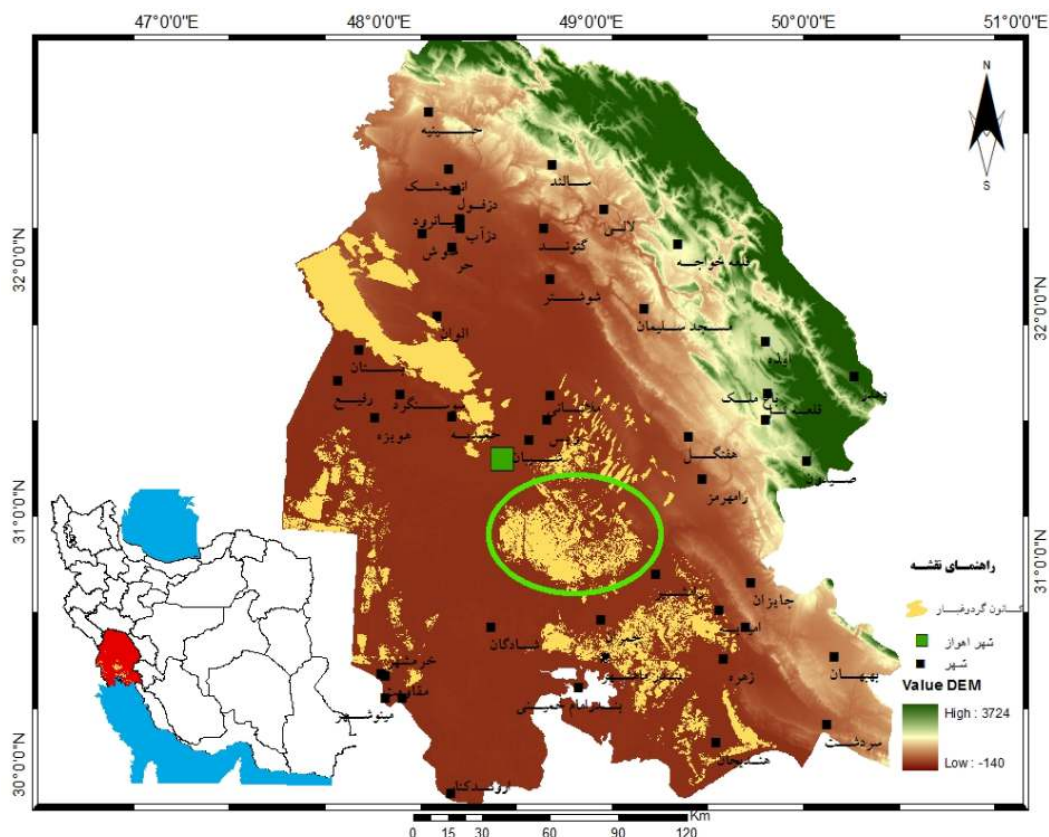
47°0'0"E 48°0'0"E 49°0'0"E 50°0'0"E 51°0'0"E

32°0'0"N 31°0'0"N 30°0'0"N

32°0'0"N 31°0'0"N

N
S

حسینیه
اندیمشک
دزفول
شوش
سالند
لالی
گتوند
دزآب
حر
قلعه خواجه
شوشتر
مسجد سلیمان
الوان
بستان
رفیع
سوسنگرد
حمیدیه
هویزه
ملاثانی
ویس
شیبان
ایذه
باغ ملک
قلعه تل
دهدز
هفتگل
صیدون
رامهرمز
شادگان
جایزان
امیدیه
خرمشهر
مقاوم
مینوشهر
بندر ماهشهر
بندر امام خمینی
زهره
بهبهان
هندیجان
سردشت
اروندکنار

راهنمای نقشه
کانون گردوغبار
شهر اهواز
شهر
Value DEM
High : 3724
Low : -140

Km
0 15 30 60 90 120